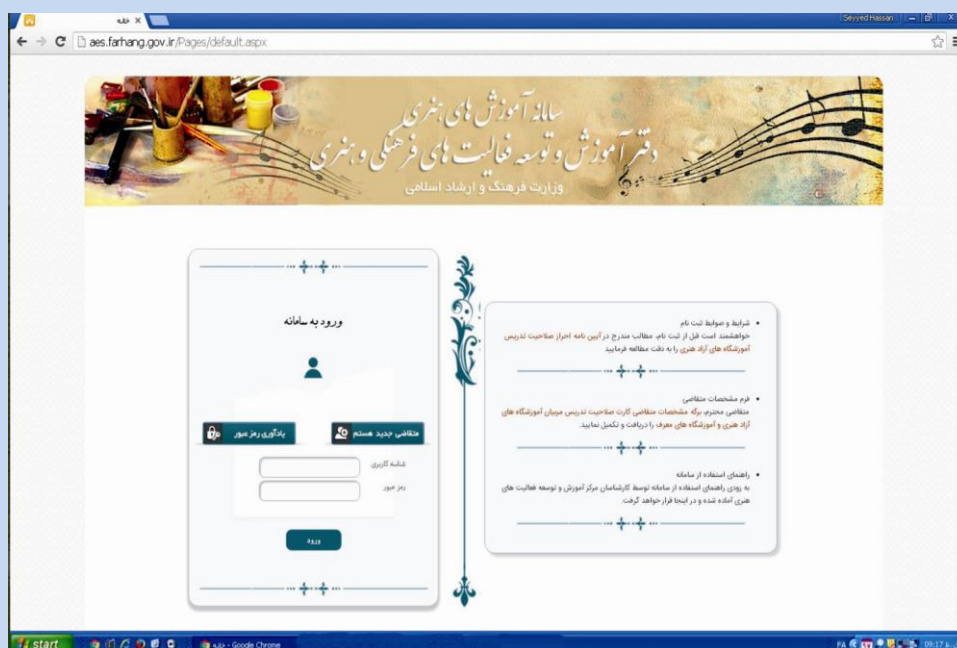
خانه ×
Seyyed Hassan
aes.farhang.gov.ir/Pages/default.aspx

سامانه آموزش های هنری
دفتر آموزش و توسعه فعالیت های فرهنگی و هنری
وزارت فرهنگ و ارشاد اسلامی

ورود به سامانه

متقاضی جدید هستم
یادآوری رمز عبور

شناسه کاربری
رمز عبور

ورود

• شرایط و ضوابط ثبت نام
خواهشمند است قبل از ثبت نام، مطالب مندرج در آیین نامه احراز صلاحیت تدریس آموزشگاه های آزاد هنری را به دقت مطالعه فرمایید.

• فرم مشخصات متقاضی
متقاضی محترم، برگه مشخصات متقاضی کارت صلاحیت تدریس مربیان آموزشگاه های آزاد هنری و آموزشگاه های معرف را دریافت و تکمیل نمایید.

• راهنمای استفاده از سامانه
به زودی راهنمای استفاده از سامانه توسط کارشناسان مرکز آموزش و توسعه فعالیت های هنری آماده شده و در اینجا قرار خواهد گرفت.

start
خانه - Google Chrome
FA
09:17